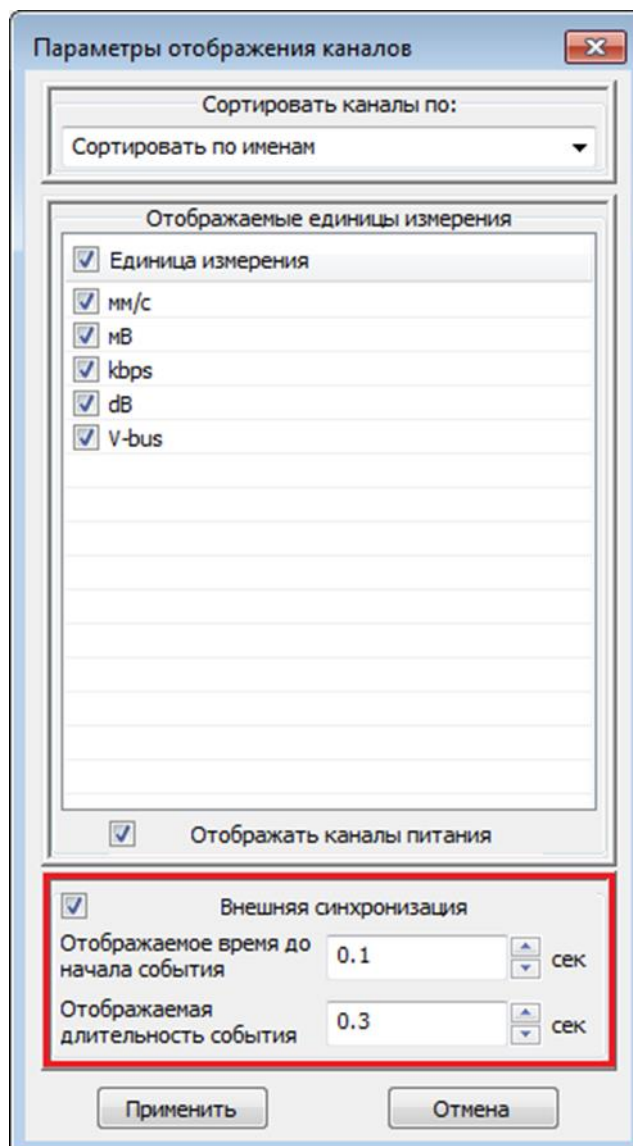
Параметры отображения каналов

Сортировать каналы по:

Сортировать по именам

Отображаемые единицы измерения

Единица измерения

мм/с

мВ

kbps

dB

V-bus

Отображать каналы питания

Внешняя синхронизация

Отображаемое время до начала события 0.1 сек

Отображаемая длительность события 0.3 сек

Применить

Отмена